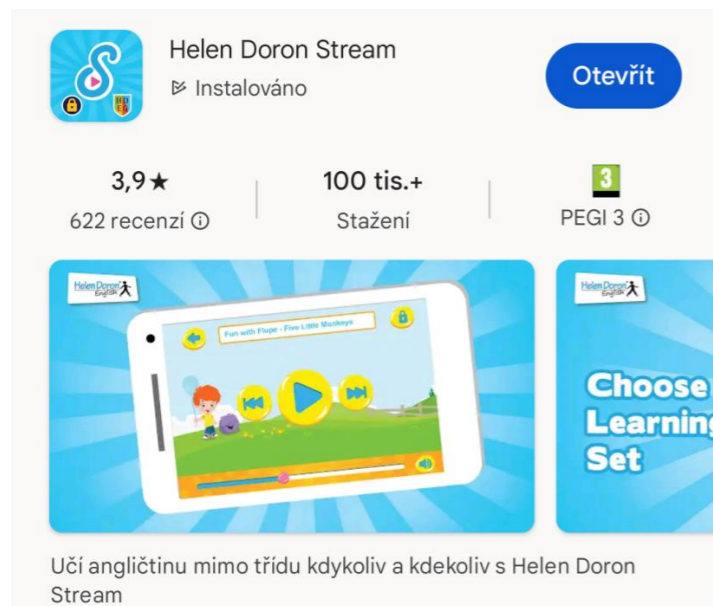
Helen Doron Stream
Instalováno

Otevřít

3,9★
622 recenzí ⓘ

100 tis.+
Stažení

3
PEGI 3 ⓘ

Helen Doron English

Fun with Flupe - Five Little Monkeys

Helen Doron English

Choose
Learning
Set

Učí angličtinu mimo třídu kdykoliv a kdekoliv s Helen Doron Stream